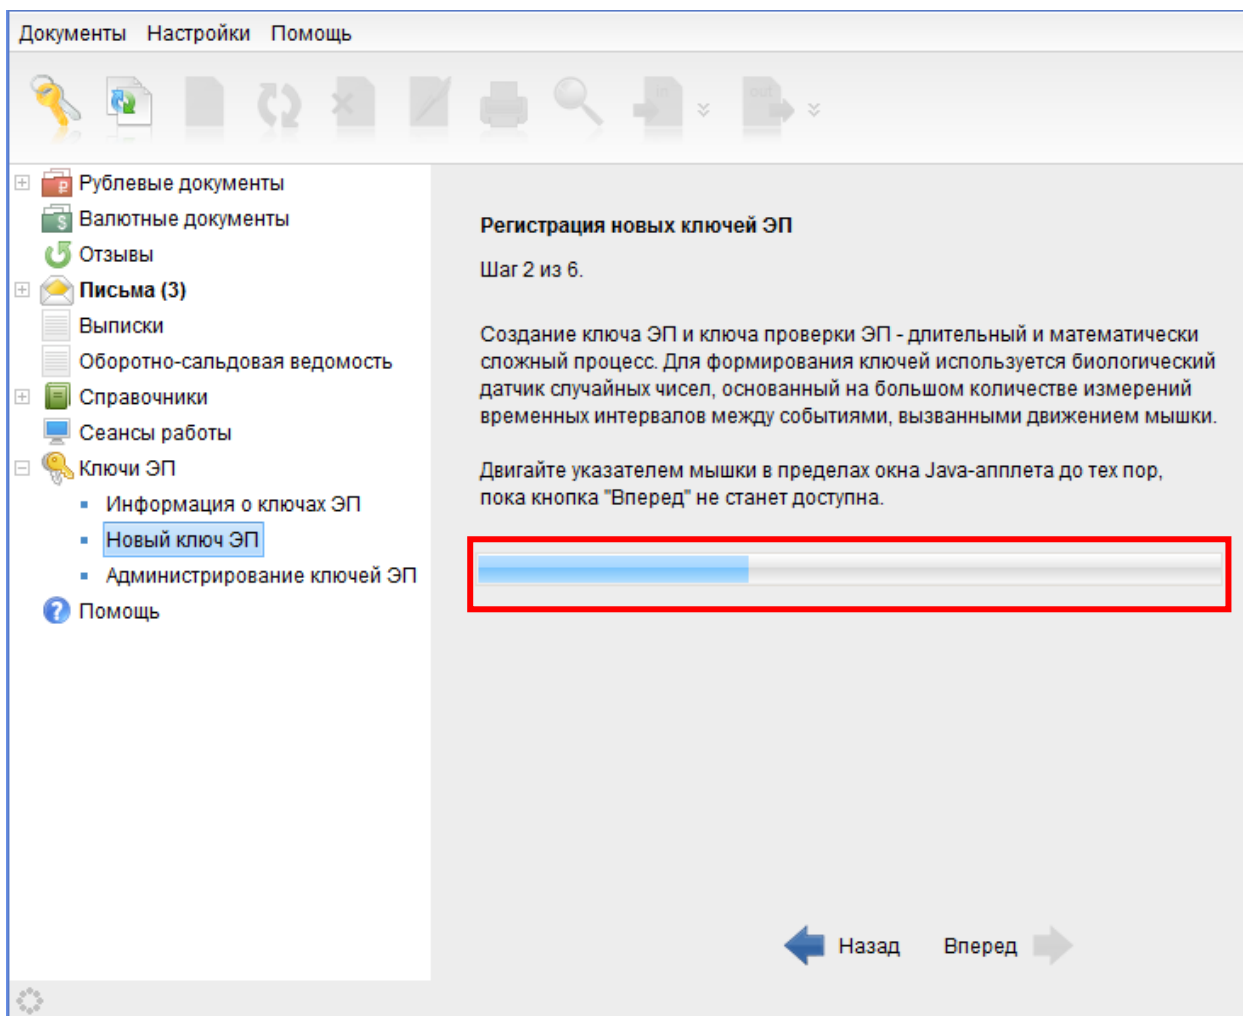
Документы Настройки Помощь

Рублевые документы
Валютные документы
Отзывы
Письма (3)
Выписки
Оборотно-сальдовая ведомость
Справочники
Сеансы работы
Ключи ЭП
Информация о ключах ЭП
Новый ключ ЭП
Администрирование ключей ЭП
Помощь

Регистрация новых ключей ЭП

Шаг 2 из 6.

Создание ключа ЭП и ключа проверки ЭП - длительный и математически сложный процесс. Для формирования ключей используется биологический датчик случайных чисел, основанный на большом количестве измерений временных интервалов между событиями, вызванными движением мышки.

Двигайте указателем мышки в пределах окна Java-апплета до тех пор, пока кнопка "Вперед" не станет доступна.

Назад Вперед